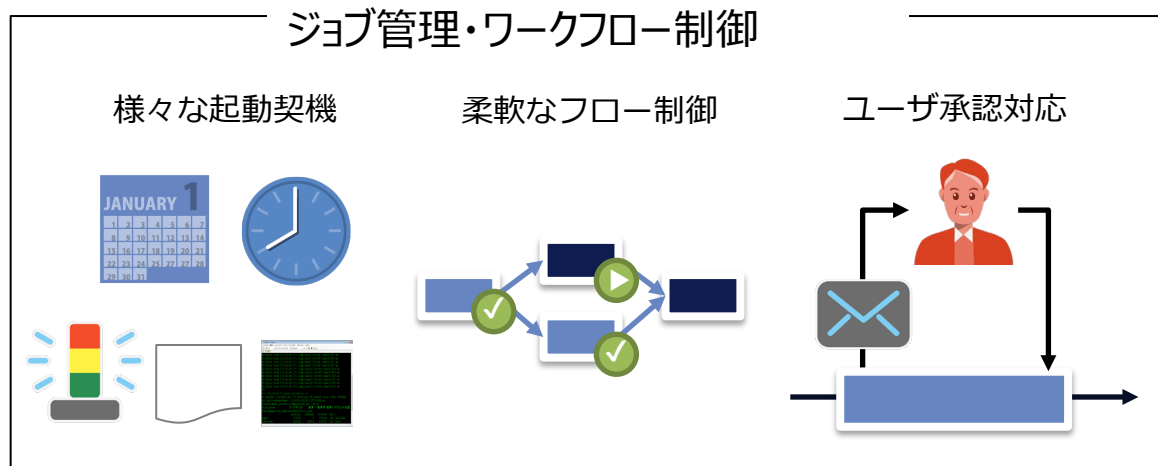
ジョブ管理・ワークフロー制御

様々な起動契機

柔軟なフロー制御

ユーザ承認対応

JANUARY 1

| | | | | | | |
|---|---|---|---|---|---|---|
| 1 | 2 | 3 | 4 | 5 | 6 | 7 |
| 8 | 9 | 10 | 11 | 12 | 13 | 14 |
| 15 | 16 | 17 | 18 | 19 | 20 | 21 |
| 22 | 23 | 24 | 25 | 26 | 27 | 28 |
| 29 | 30 | 31 | | | | |